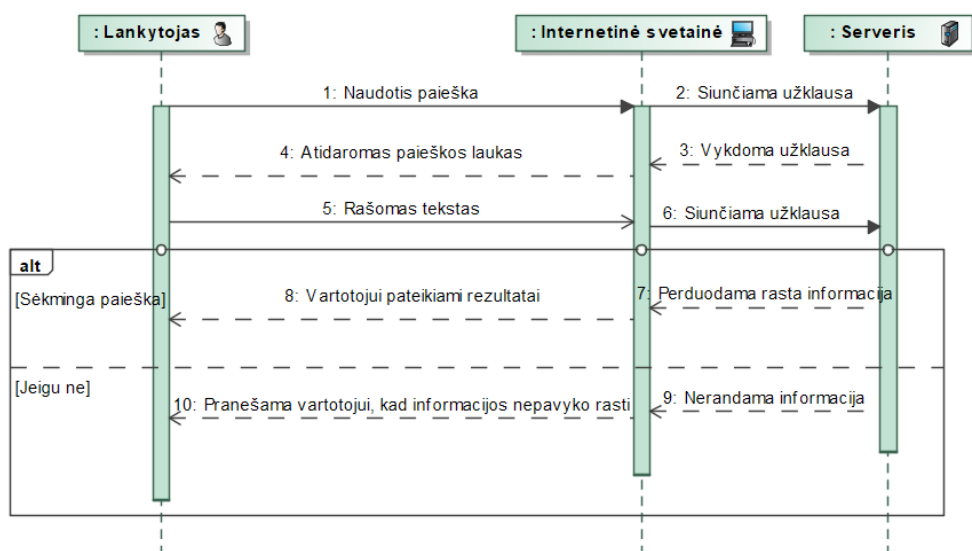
: Lankytojas

: Internetinė svetainė

: Serveris

1: Naudotis paieška

2: Siunčiama užklausa

3: Vykdoma užklausa

4: Atidaromas paieškos laukas

5: Rašomas tekstas

6: Siunčiama užklausa

alt

[Sėkminga paieška]

7: Perduodama rasta informacija

8: Vartotojui pateikiami rezultatai

[Jeigu ne]

9: Nerandama informacija

10: Pranešama vartotojui, kad informacijos nepavyko rasti